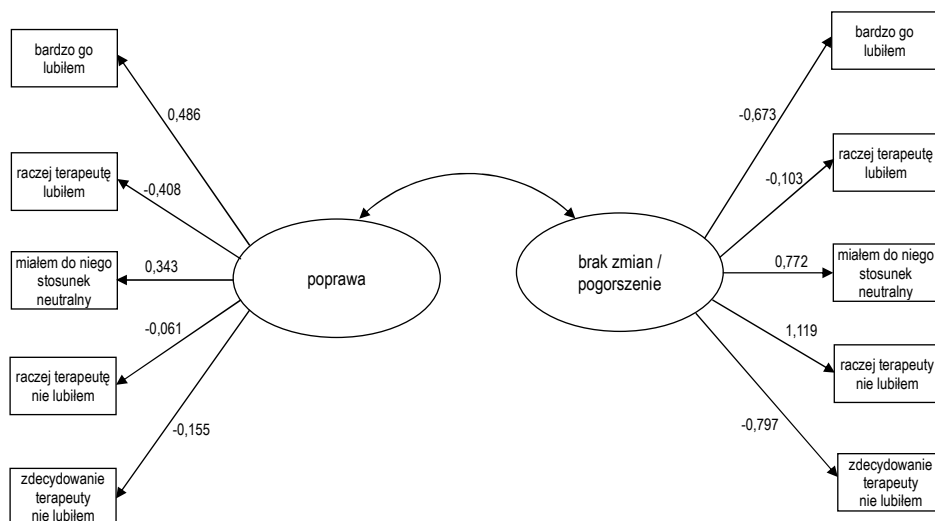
bardzo go lubiłem

0,486

raczej terapeutę lubiłem

-0,408

miałem do niego stosunek neutralny

0,343

-0,061

raczej terapeutę nie lubiłem

-0,155

zdecydowanie terapeuty nie lubiłem

poprawa

brak zmian / pogorszenie

bardzo go lubiłem

-0,673

-0,103

raczej terapeutę lubiłem

0,772

miałem do niego stosunek neutralny

1,119

raczej terapeuty nie lubiłem

-0,797

zdecydowanie terapeuty nie lubiłem